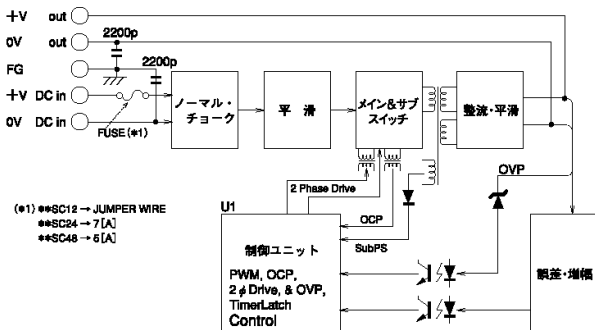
+V out
0V out
2200p
FG
2200p
+V DC in
0V DC in
FUSE (*1)
ノーマル・チョーク
平 滑
メイン&サブスイッチ
整流・平滑
OVP
2 Phase Drive
OCP
SubPS
U1
制御ユニット
PWM, OCP, 2$\phi$ Drive, & OVP, TimerLatch Control
誤差・増幅
(*1) **SC12 → JUMPER WIRE
**SC24 → 7 [A]
**SC48 → 5 [A]